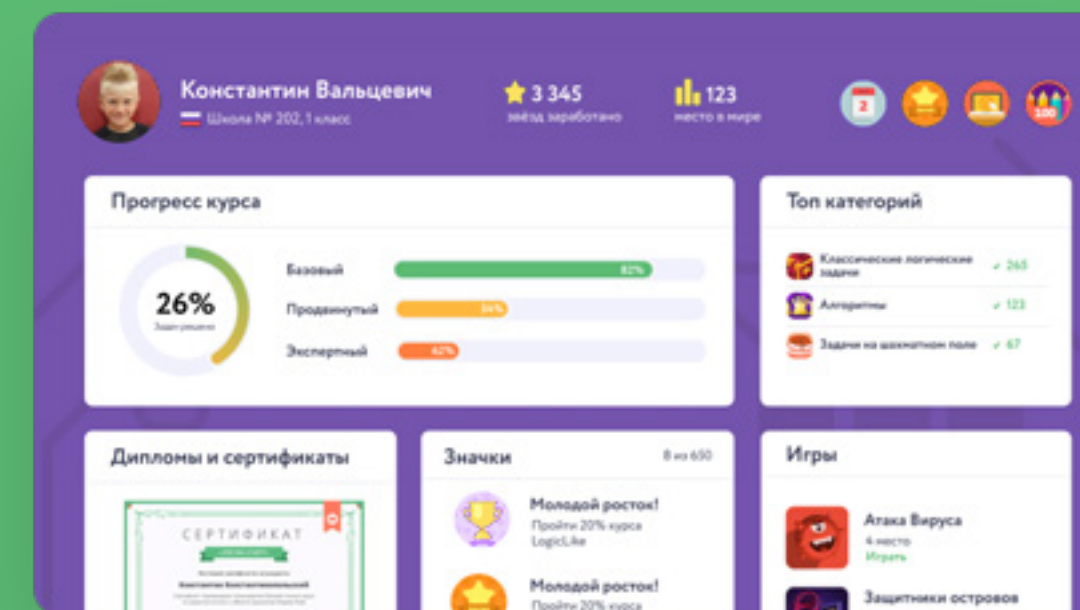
Константин Вальцевич
Школа № 202, 1 класс

3 345
звёзд заработано

123
место в мире

2

100

Прогресс курса

26%
Задач решено

Базовый
82%

Продвинутый
34%

Экспертный
62%

Топ категорий

Классические логические задачи ✓ 265

Алгоритмы ✓ 123

Задачи на шахматном поле ✓ 67

Дипломы и сертификаты

СЕРТИФИКАТ

Константин Константинович

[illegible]

Значки
8 из 650

Молодой росток!
Пройти 20% курса LogicLike

Молодой росток!
Пройти 20% курса

Игры

Атака Вируса
4 место
Играть

Защитники островов